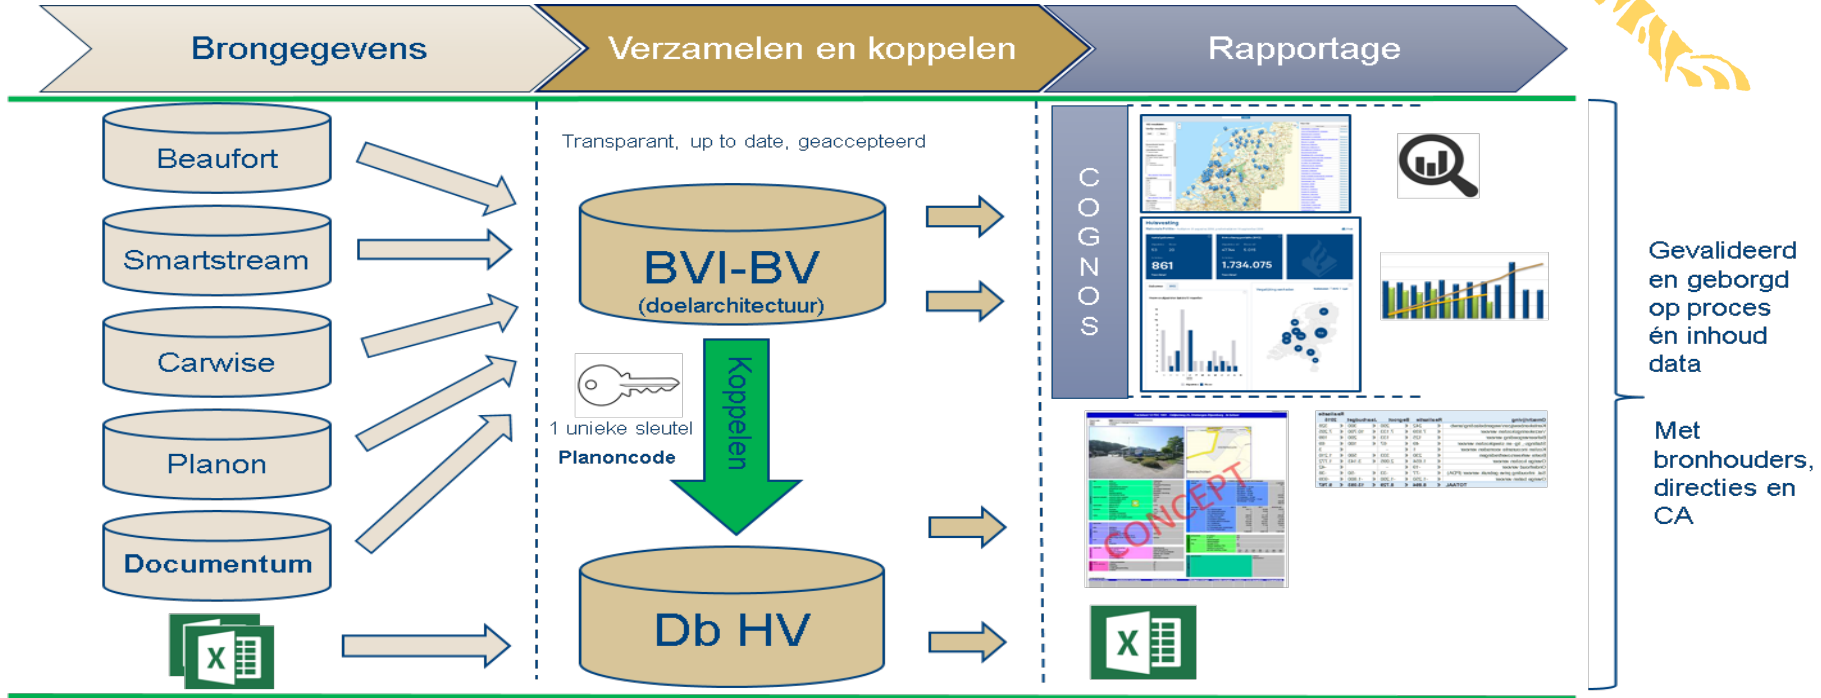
Brongegevens

Verzamelen en koppelen

Rapportage

Beaufort

Smartstream

Carwise

Planon

Documentum

X

Transparant, up to date, geaccepteerd

BVI-BV
(doelarchitectuur)

1 unieke sleutel

Planoncode

Koppelen

Db HV

C O G N O S

861

1.734.075

CONCEPT

X

Gevalideerd en geborgd op proces én inhoud data

Met bronhouders, directies en CA